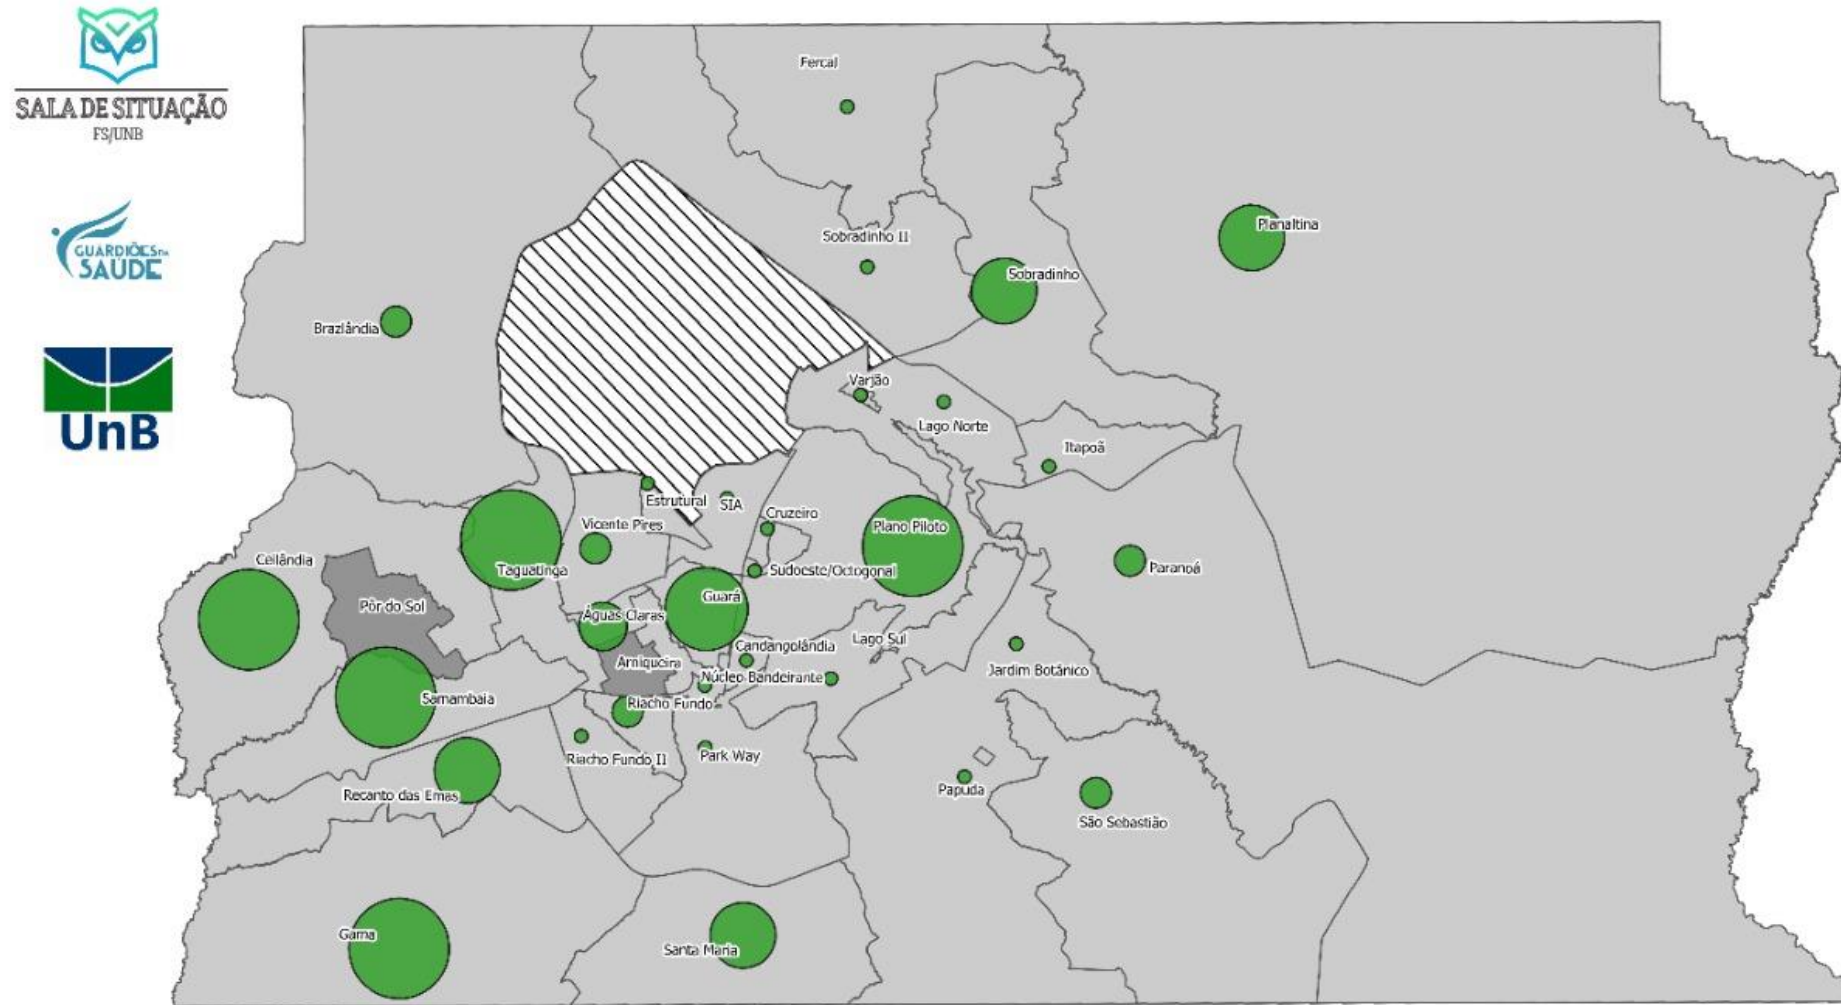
SALA DE SITUAÇÃO
FS/UNB

GUARDIÕES da SAÚDE

UnB

Fercal
Sobradinho II
Sobradinho
Planaltina
Brazlândia
Varjão
Lago Norte
Itapoã
Estrutural
SIA
Cruzeiro
Vicente Pires
Plano Piloto
Ceilândia
Taguatinga
Sudoeste/Octogonal
Paranoá
Pôr do Sol
Guará
Águas Claras
Lago Sul
Candangolândia
Arniqueira
Jardim Botânico
Núcleo Bandeirante
Samambaia
Riacho Fundo
Riacho Fundo II
Park Way
Papuda
Recanto das Emas
São Sebastião
Gama
Santa Maria